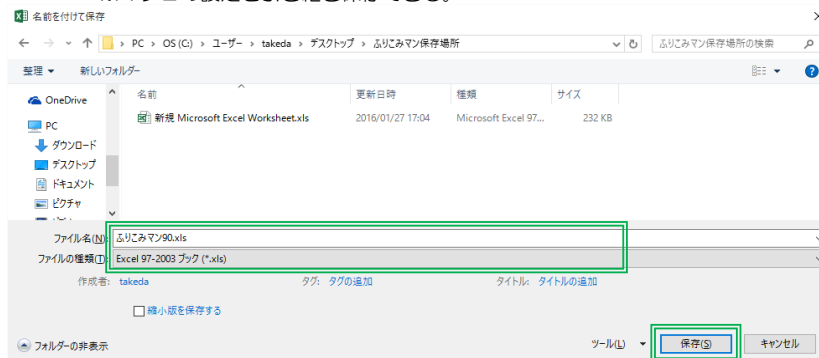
名前を付けて保存

PC › OS (C:) › ユーザー › takeda › デスクトップ › ふりこみマン保存場所

ふりこみマン保存場所の検索

整理 ▾

新しいフォルダー

OneDrive

PC

ダウンロード

デスクトップ

ドキュメント

ピクチャ

| 名前 | 更新日時 | 種類 | サイズ |
|---|---|---|---|
| 新規 Microsoft Excel Worksheet.xls | 2016/01/27 17:04 | Microsoft Excel 97... | 232 KB |

ファイル名(N): ふりこみマン90.xls

ファイルの種類(T): Excel 97-2003 ブック (*.xls)

作成者: takeda

タグ: タグの追加

タイトル: タイトルの追加

縮小版を保存する

フォルダーの非表示

ツール(L) ▾

保存(S)

キャンセル